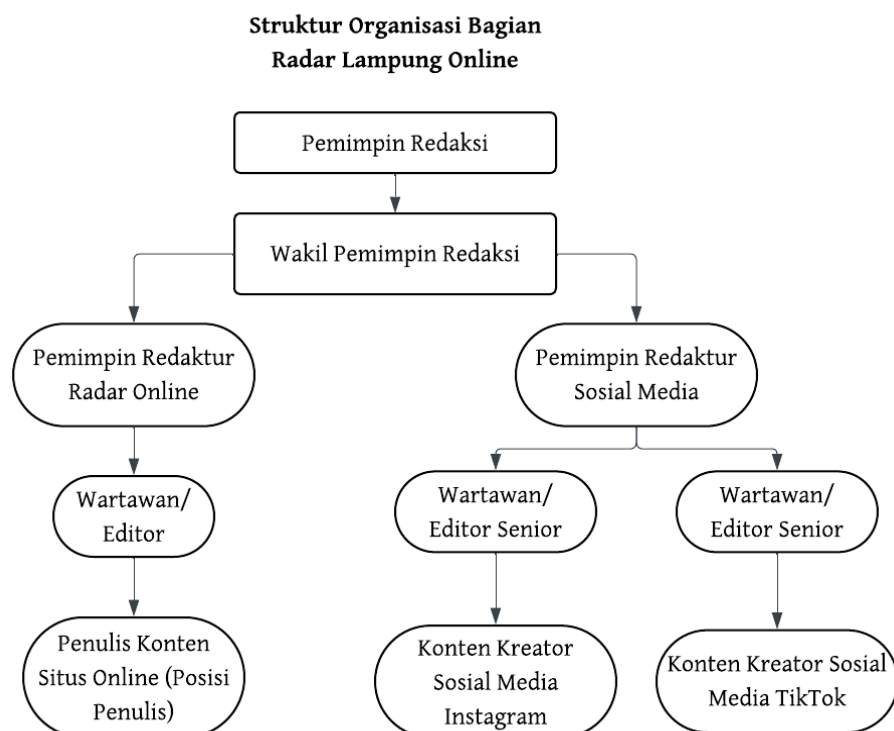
Struktur Organisasi Bagian
Radar Lampung Online

Pemimpin Redaksi

Wakil Pemimpin Redaksi

Pemimpin Redaktur Radar Online

Pemimpin Redaktur Sosial Media

Wartawan/ Editor

Wartawan/ Editor Senior

Wartawan/ Editor Senior

Penulis Konten Situs Online (Posisi Penulis)

Konten Kreator Sosial Media Instagram

Konten Kreator Sosial Media TikTok